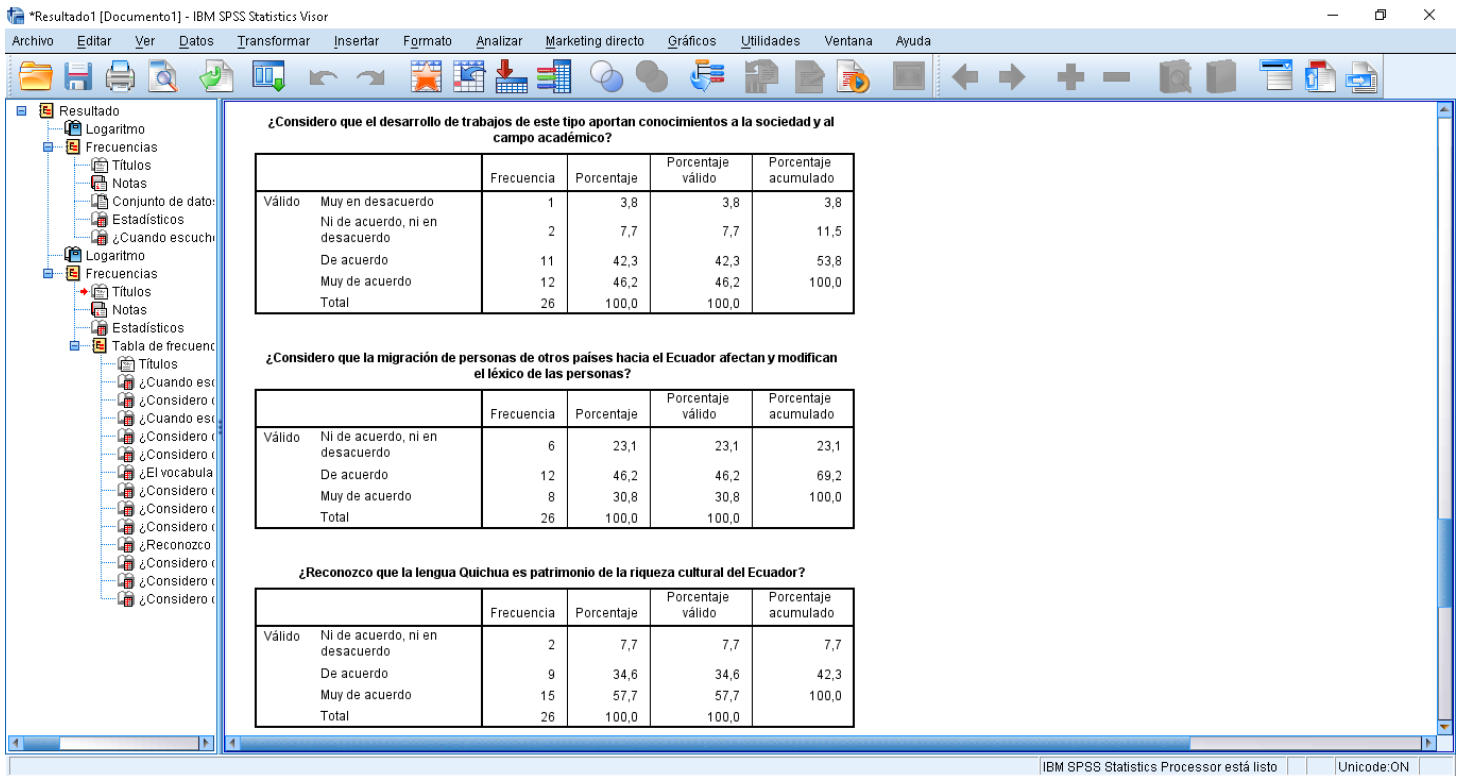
*Resultado1 [Documento1] - IBM SPSS Statistics Visor

Archivo Editar Ver Datos Transformar Insertar Formato Analizar Marketing directo Gráficos Utilidades Ventana Ayuda

Resultado
Logaritmo
Frecuencias
Títulos
Notas
Conjunto de datos
Estadísticos
¿Cuando escuch
Logaritmo
Frecuencias
Títulos
Notas
Estadísticos
Tabla de frecuenc
Títulos
¿Cuando esc
¿Considero
¿Cuando esc
¿Considero
¿Considero
¿El vocabula
¿Considero
¿Considero
¿Considero
¿Reconozco
¿Considero
¿Considero
¿Considero

¿Considero que el desarrollo de trabajos de este tipo aportan conocimientos a la sociedad y al campo académico?

| | | Frecuencia | Porcentaje | Porcentaje válido | Porcentaje acumulado |
|---|---|---|---|---|---|
| Válido | Muy en desacuerdo | 1 | 3,8 | 3,8 | 3,8 |
| | Ni de acuerdo, ni en desacuerdo | 2 | 7,7 | 7,7 | 11,5 |
| | De acuerdo | 11 | 42,3 | 42,3 | 53,8 |
| | Muy de acuerdo | 12 | 46,2 | 46,2 | 100,0 |
| | Total | 26 | 100,0 | 100,0 | |

¿Considero que la migración de personas de otros países hacia el Ecuador afectan y modifican el léxico de las personas?

| | | Frecuencia | Porcentaje | Porcentaje válido | Porcentaje acumulado |
|---|---|---|---|---|---|
| Válido | Ni de acuerdo, ni en desacuerdo | 6 | 23,1 | 23,1 | 23,1 |
| | De acuerdo | 12 | 46,2 | 46,2 | 69,2 |
| | Muy de acuerdo | 8 | 30,8 | 30,8 | 100,0 |
| | Total | 26 | 100,0 | 100,0 | |

¿Reconozco que la lengua Quichua es patrimonio de la riqueza cultural del Ecuador?

| | | Frecuencia | Porcentaje | Porcentaje válido | Porcentaje acumulado |
|---|---|---|---|---|---|
| Válido | Ni de acuerdo, ni en desacuerdo | 2 | 7,7 | 7,7 | 7,7 |
| | De acuerdo | 9 | 34,6 | 34,6 | 42,3 |
| | Muy de acuerdo | 15 | 57,7 | 57,7 | 100,0 |
| | Total | 26 | 100,0 | 100,0 | |

IBM SPSS Statistics Processor está listo | Unicode:ON